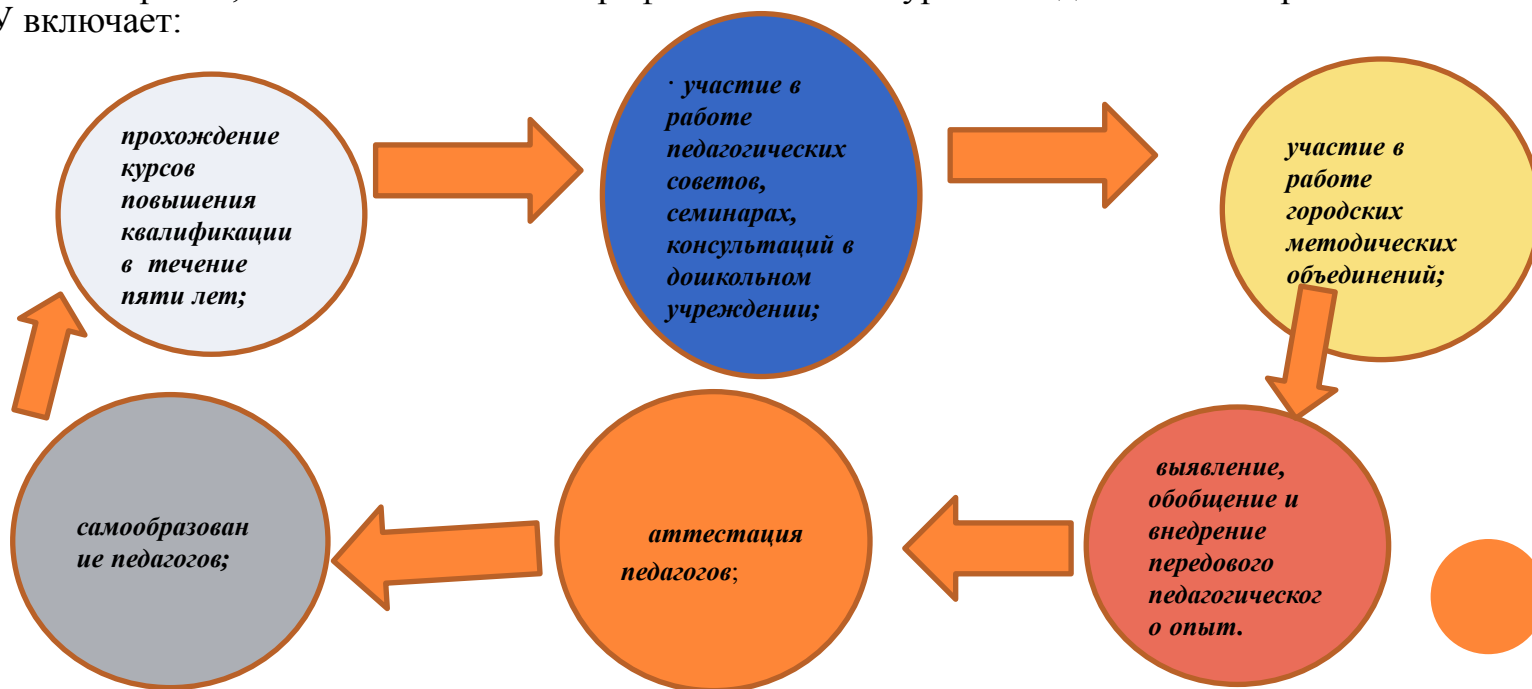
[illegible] У включает:

прохождение курсов повышения квалификации в течение пяти лет;

· участие в работе педагогических советов, семинарах, консультаций в дошкольном учреждении;

участие в работе городских методических объединений;

выявление, обобщение и внедрение передового педагогическог о опыт.

аттестация педагогов;

самообразован ие педагогов;